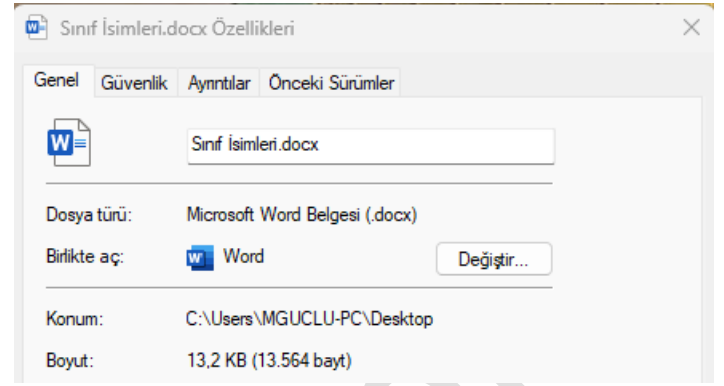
Sınıf İsimleri.docx Özellikleri

Genel | Güvenlik | Ayrıntılar | Önceki Sürümler

Sınıf İsimleri.docx

Dosya türü: Microsoft Word Belgesi (.docx)

Birlikte aç: Word Değiştir...

Konum: C:\Users\MGUCLU-PC\Desktop

Boyut: 13,2 KB (13.564 bayt)